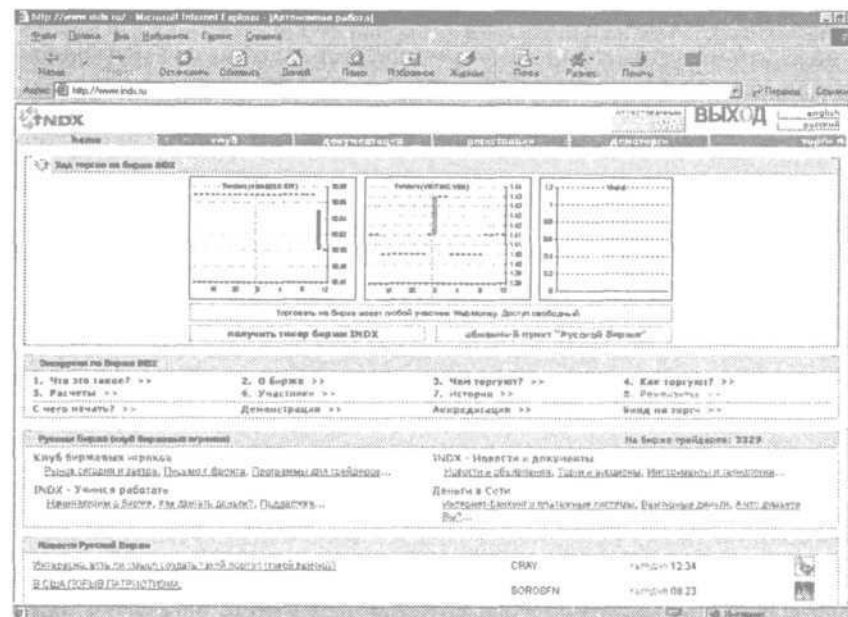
http://www.indx.ru/ - Microsoft Internet Explorer - [Автономная работа]

Файл Правка Вид Избранное Сервис Справка

Назад Остановить Обновить Домой Поиск Избранное Журнал Почта Размер Печать

Адрес http://www.indx.ru

Переход

INDX

зарегистрироваться

ВЫХОД

english

русский

home

клуб

документация

регистрация

демонстрация

торги

Ход торгов на бирже INDX

Торговать на бирже может любой участник WebMoney. Доступ свободный.

получить тикер биржи INDX

обновить в пункт "Русской Биржи"

Экскурсия по Бирже INDX

1. Что это такое? >>

2. О Бирже >>

3. Чем торгуют? >>

4. Как торгуют? >>

5. Расчеты >>

6. Участники >>

7. История >>

8. Регламенты >>

С чего начать? >>

Демонстрация >>

Аккредитация >>

Вход на торги >>

Русская Биржа (клуб биржевых игроков)

На бирже трейдеров: 3329

Клуб биржевых игроков

Рынок сегодня и завтра, Письмо с биржи, Программы для трейдеров...

INDX - Новости и документы

Новости и объявления, Торги и аукционы, Инструменты и гарантии...

INDX - Учимся работать

Начинающим о бирже, Как делать деньги?, Поддержка...

Деньги в Сети

Интернет-банкинг и платежные системы, Выгодные деньги, Кто делает ВыС...

Новости Русской Биржи

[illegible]

CRAY

сегодня 12:34

В США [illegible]

BOROBFN

сегодня 08:23